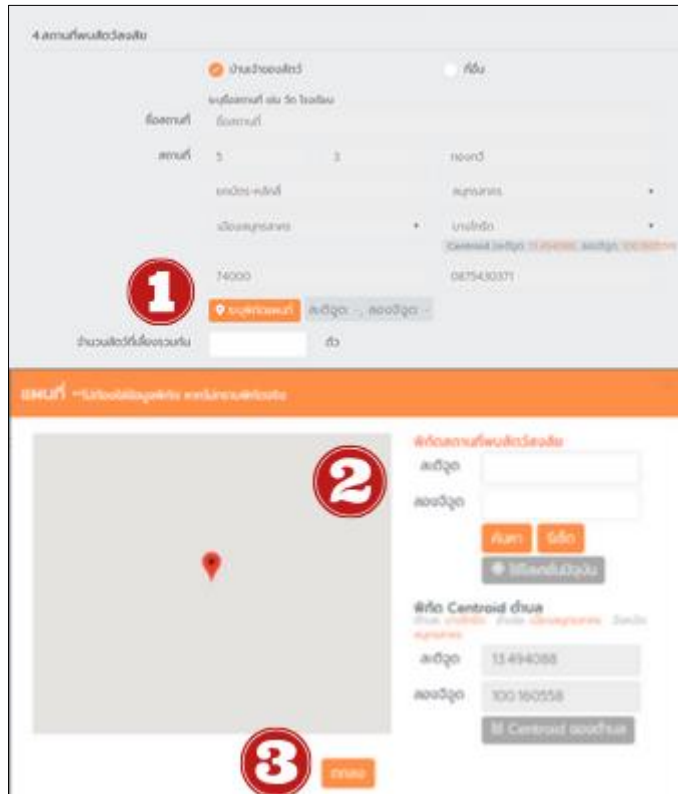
4 สถานที่พบสัตว์สงสัย

บ้านเจ้าของสัตว์

ที่อื่น

ระบุชื่อสถานที่ เช่น วัด โรงเรียน

ชื่อสถานที่

ชื่อสถานที่

สถานที่

5

3

ทองทวี

มหาชัย-หลักสี่

สมุทรสาคร

เมืองสมุทรสาคร

บางโทรัด

Centroid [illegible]

74000

0875430371

1

ระบุพิกัดแผนที่

ละติจูด -, ลองจิจูด -

จำนวนสัตว์ที่เลี้ยงรวมกัน

ตัว

แผนที่ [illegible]

พิกัดสถานที่พบสัตว์สงสัย

2

ละติจูด

ลองจิจูด

ค้นหา

รีเซ็ต

ใช้ตำแหน่งปัจจุบัน

พิกัด Centroid ตำบล

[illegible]

ละติจูด

13.494088

ลองจิจูด

100.160558

ใช้ Centroid ของตำบล

3

ตกลง